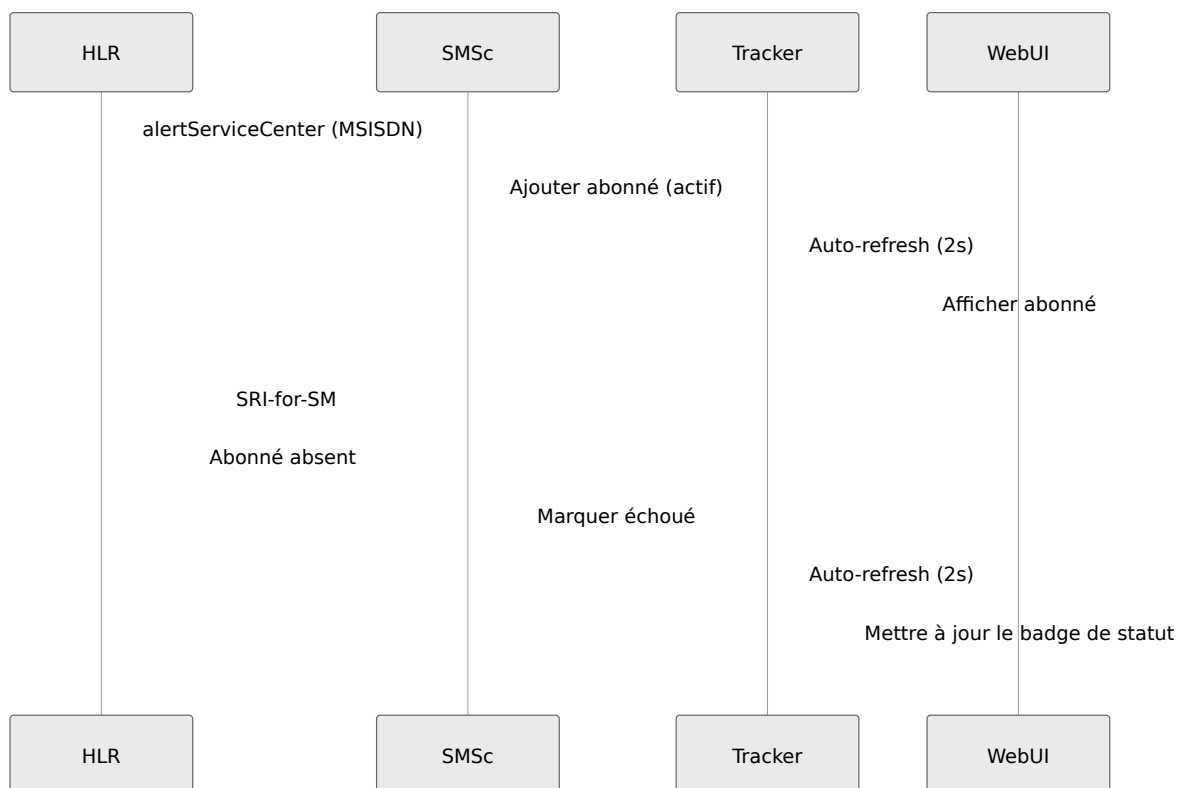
HLR

SMSc

Tracker

WebUI

alertServiceCenter (MSISDN)

Ajouter abonné (actif)

Auto-refresh (2s)

Afficher abonné

SRI-for-SM

Abonné absent

Marquer échoué

Auto-refresh (2s)

Mettre à jour le badge de statut

HLR

SMSc

Tracker

WebUI